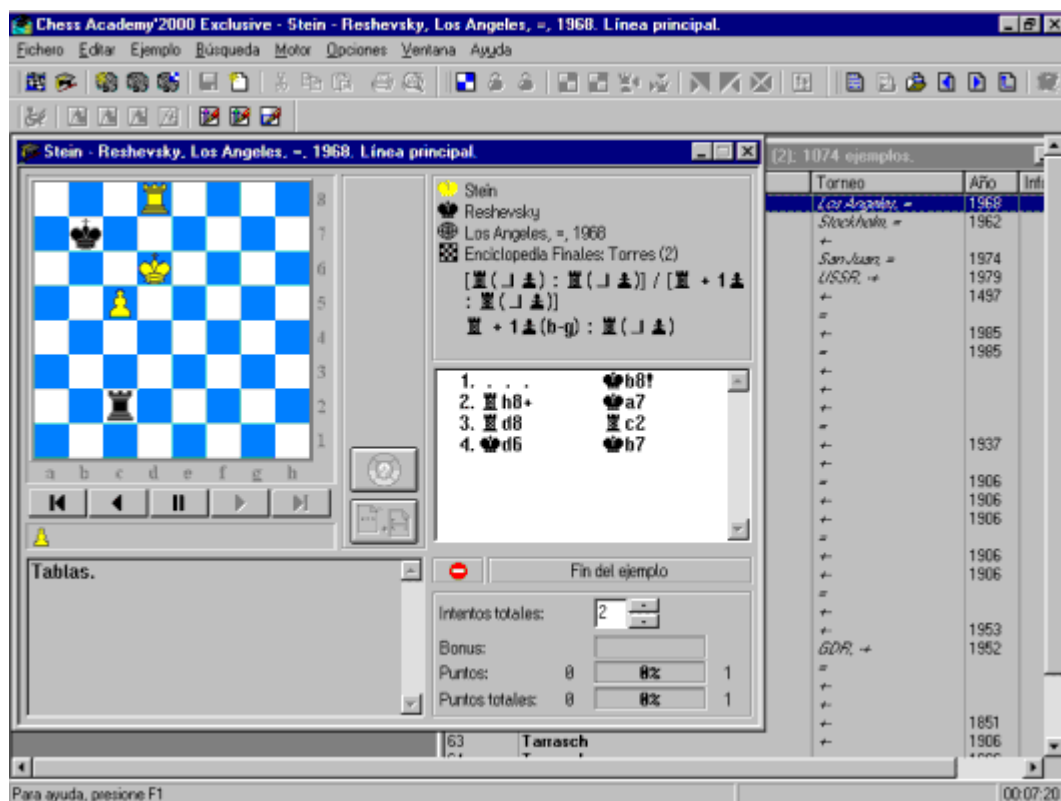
Chess Academy'2000 Exclusive - Stein - Reshevsky, Los Angeles, =, 1968. Línea principal.

Fichero Editar Ejemplo Búsqueda Motor Opciones Ventana Ayuda

Stein - Reshevsky, Los Angeles, =, 1968. Línea principal.

8
7
6
5
4
3
2
1
a b c d e f g h

Stein
Reshevsky
Los Angeles, =, 1968
Enciclopedia Finales: Torres (2)
[♖ ( ⊥ ♙) : ♖ ( ⊥ ♙)] / [♖ + 1♙ : ♖ ( ⊥ ♙)]
♖ + 1♙ (b-g) : ♖ ( ⊥ ♙)

| 1. . . . | ♚b8! |
|---|---|
| 2. ♖h8+ | ♚a7 |
| 3. ♖d8 | ♖c2 |
| 4. ♚d6 | ♚b7 |

Tablas.

Fin del ejemplo

Intentos totales: 2
Bonus:
Puntos: 0 0% 1
Puntos totales: 0 0% 1

(2): 1074 ejemplos.

| Torneo | Año | Inf |
|---|---|---|
| Los Angeles, = | 1968 | |
| Stockholm, = | 1962 | |
| ← | | |
| San Juan, = | 1974 | |
| USSR, → | 1979 | |
| ← | 1497 | |
| = | | |
| ← | 1985 | |
| ← | 1985 | |
| ← | | |
| ← | | |
| ← | | |
| = | | |
| ← | 1937 | |
| ← | | |
| ← | 1906 | |
| ← | 1906 | |
| ← | 1906 | |
| = | | |
| ← | 1906 | |
| ← | 1906 | |
| = | | |
| ← | | |
| ← | 1953 | |
| GDR, → | 1952 | |
| = | | |
| ← | | |
| ← | | |
| ← | 1851 | |
| ← | 1906 | |

63 Tarrasch

Para ayuda, presione F1
00:07:20